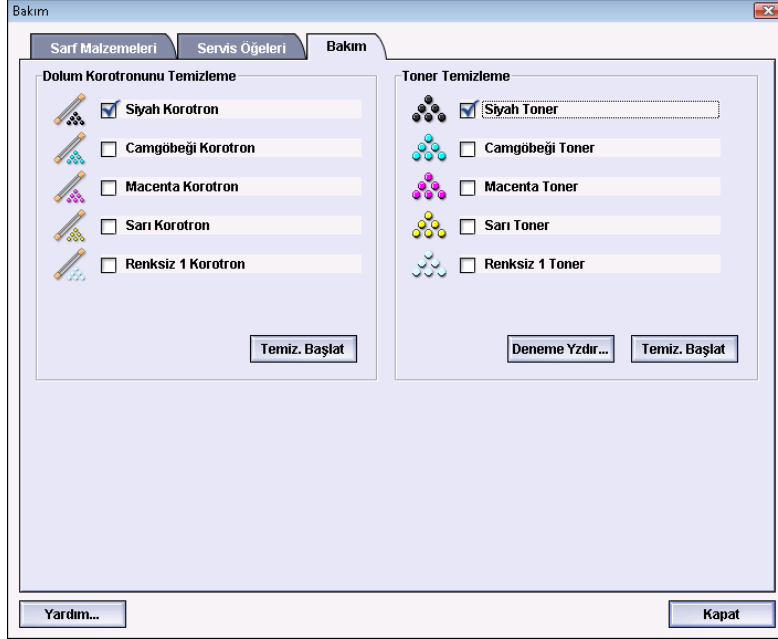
Bakım

Sarf Malzemeleri
Servis Öğeleri
Bakım

Dolum Korotronunu Temizleme

Siyah Korotron
Camgöbeği Korotron
Macenta Korotron
Sarı Korotron
Renksiz 1 Korotron

Temiz. Başlat

Toner Temizleme

Siyah Toner
Camgöbeği Toner
Macenta Toner
Sarı Toner
Renksiz 1 Toner

Deneme Yzdır...
Temiz. Başlat

Yardım...
Kapat